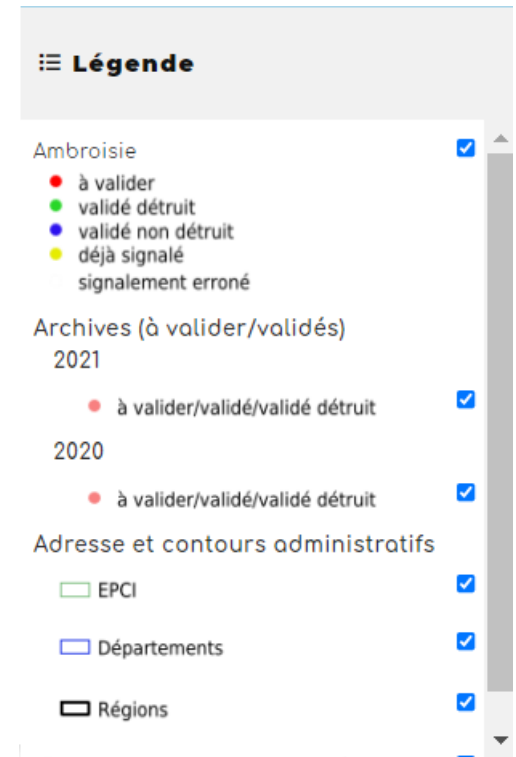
Légende

Ambroisie
à valider
validé détruit
validé non détruit
déjà signalé
signalement erroné

Archives (à valider/validés)
2021
à valider/validé/validé détruit
2020
à valider/validé/validé détruit

Adresse et contours administratifs
EPCI
Départements
Régions